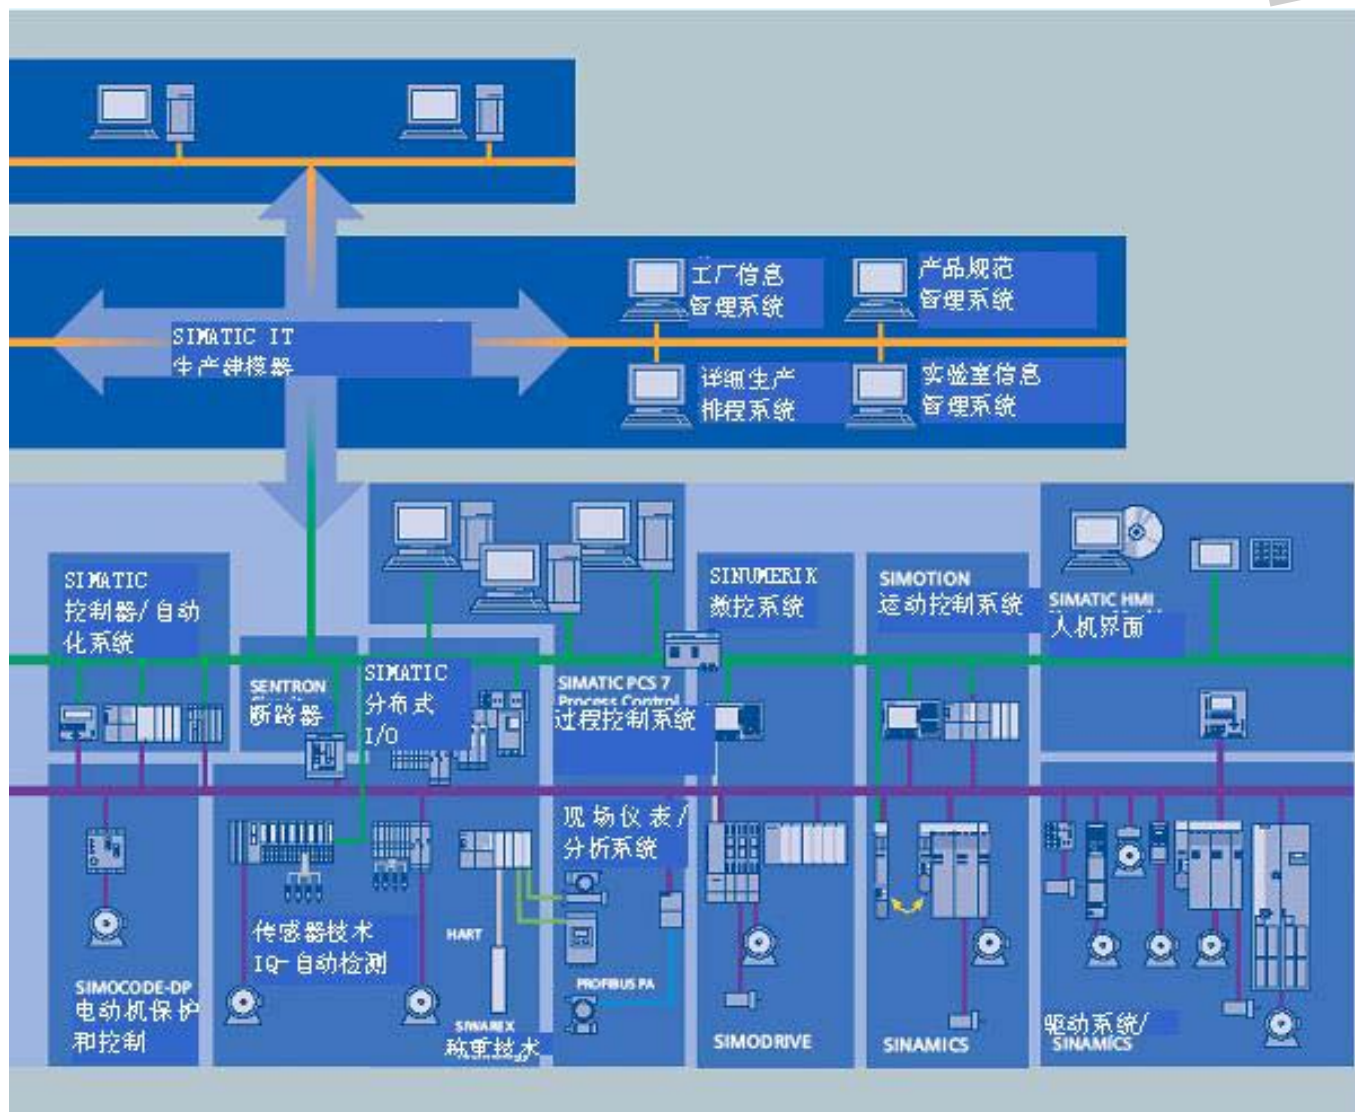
工厂信息管理系统

产品规范管理系统

SIMATIC IT
生产建模器

详细生产排程系统

实验室信息管理系统

SIMATIC
控制器/自动化系统

SENTRON
断路器

SIMATIC
分布式
I/O

SIMATIC PCS 7
Process Control
过程控制系统

SINUMERIK
数控系统

SIMOTION
运动控制系统

SIMATIC HMI
人机界面

现场仪表/
分析系统

传感器技术
IQ-自动检测

HART

PROFIBUS PA

SIMOCODE-DP
电动机保护和控制

SIWAREX
称重技术

SIMODRIVE

SINAMICS

驱动系统/
SINAMICS